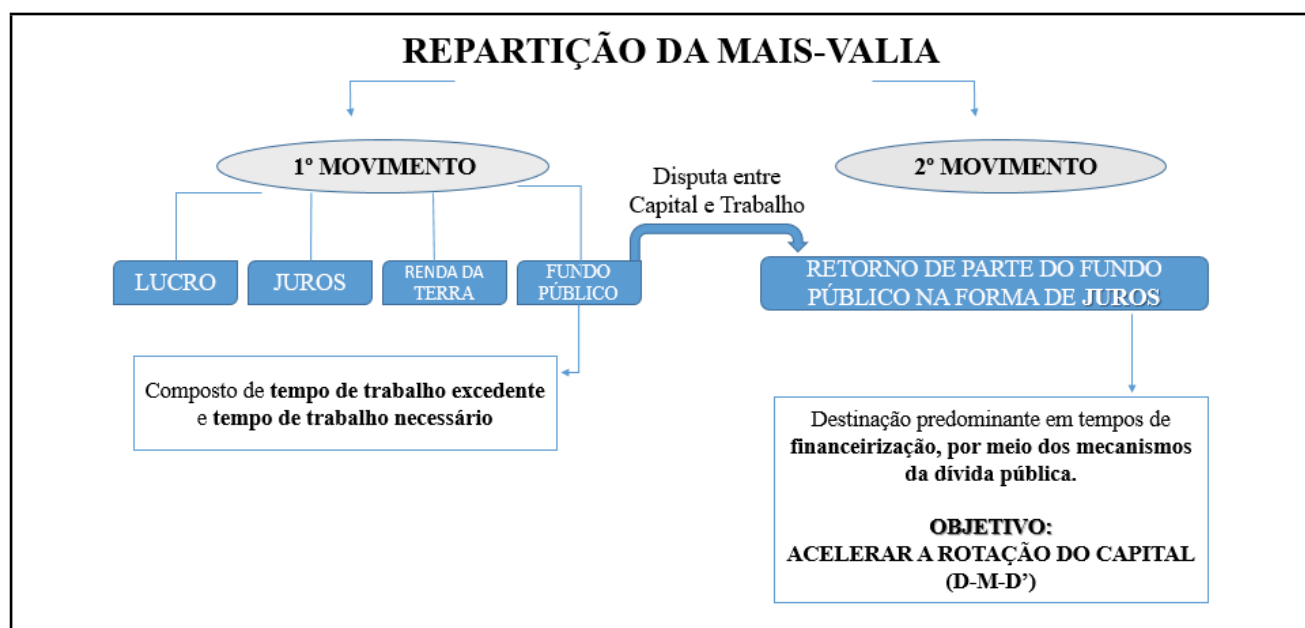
REPARTIÇÃO DA MAIS-VALIA

1º MOVIMENTO

2º MOVIMENTO

Disputa entre Capital e Trabalho

LUCRO

JUROS

RENDA DA TERRA

FUNDO PÚBLICO

RETORNO DE PARTE DO FUNDO PÚBLICO NA FORMA DE JUROS

Composto de tempo de trabalho excedente e tempo de trabalho necessário

Destinação predominante em tempos de financeirização, por meio dos mecanismos da dívida pública.

OBJETIVO:
ACELERAR A ROTAÇÃO DO CAPITAL (D-M-D')